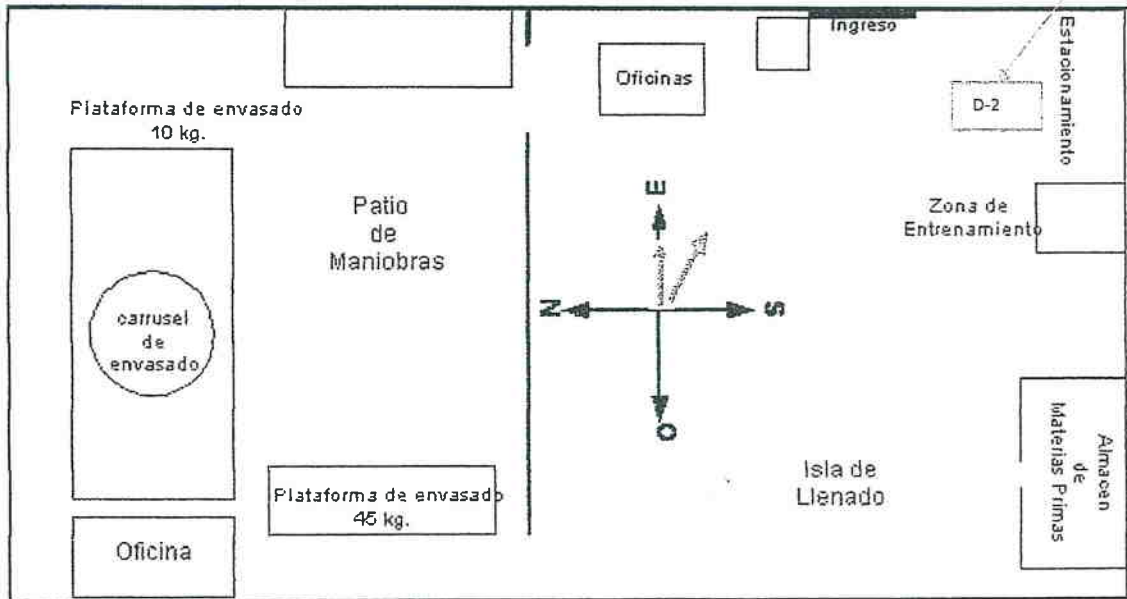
Ingreso

Oficinas

Estacionamiento

D-2

Plataforma de envasado 10 kg.

Patio de Maniobras

E

N

S

O

Zona de Entrenamiento

carrusel de envasado

Almacen de Materias Primas

Isla de Llenado

Plataforma de envasado 45 kg.

Oficina